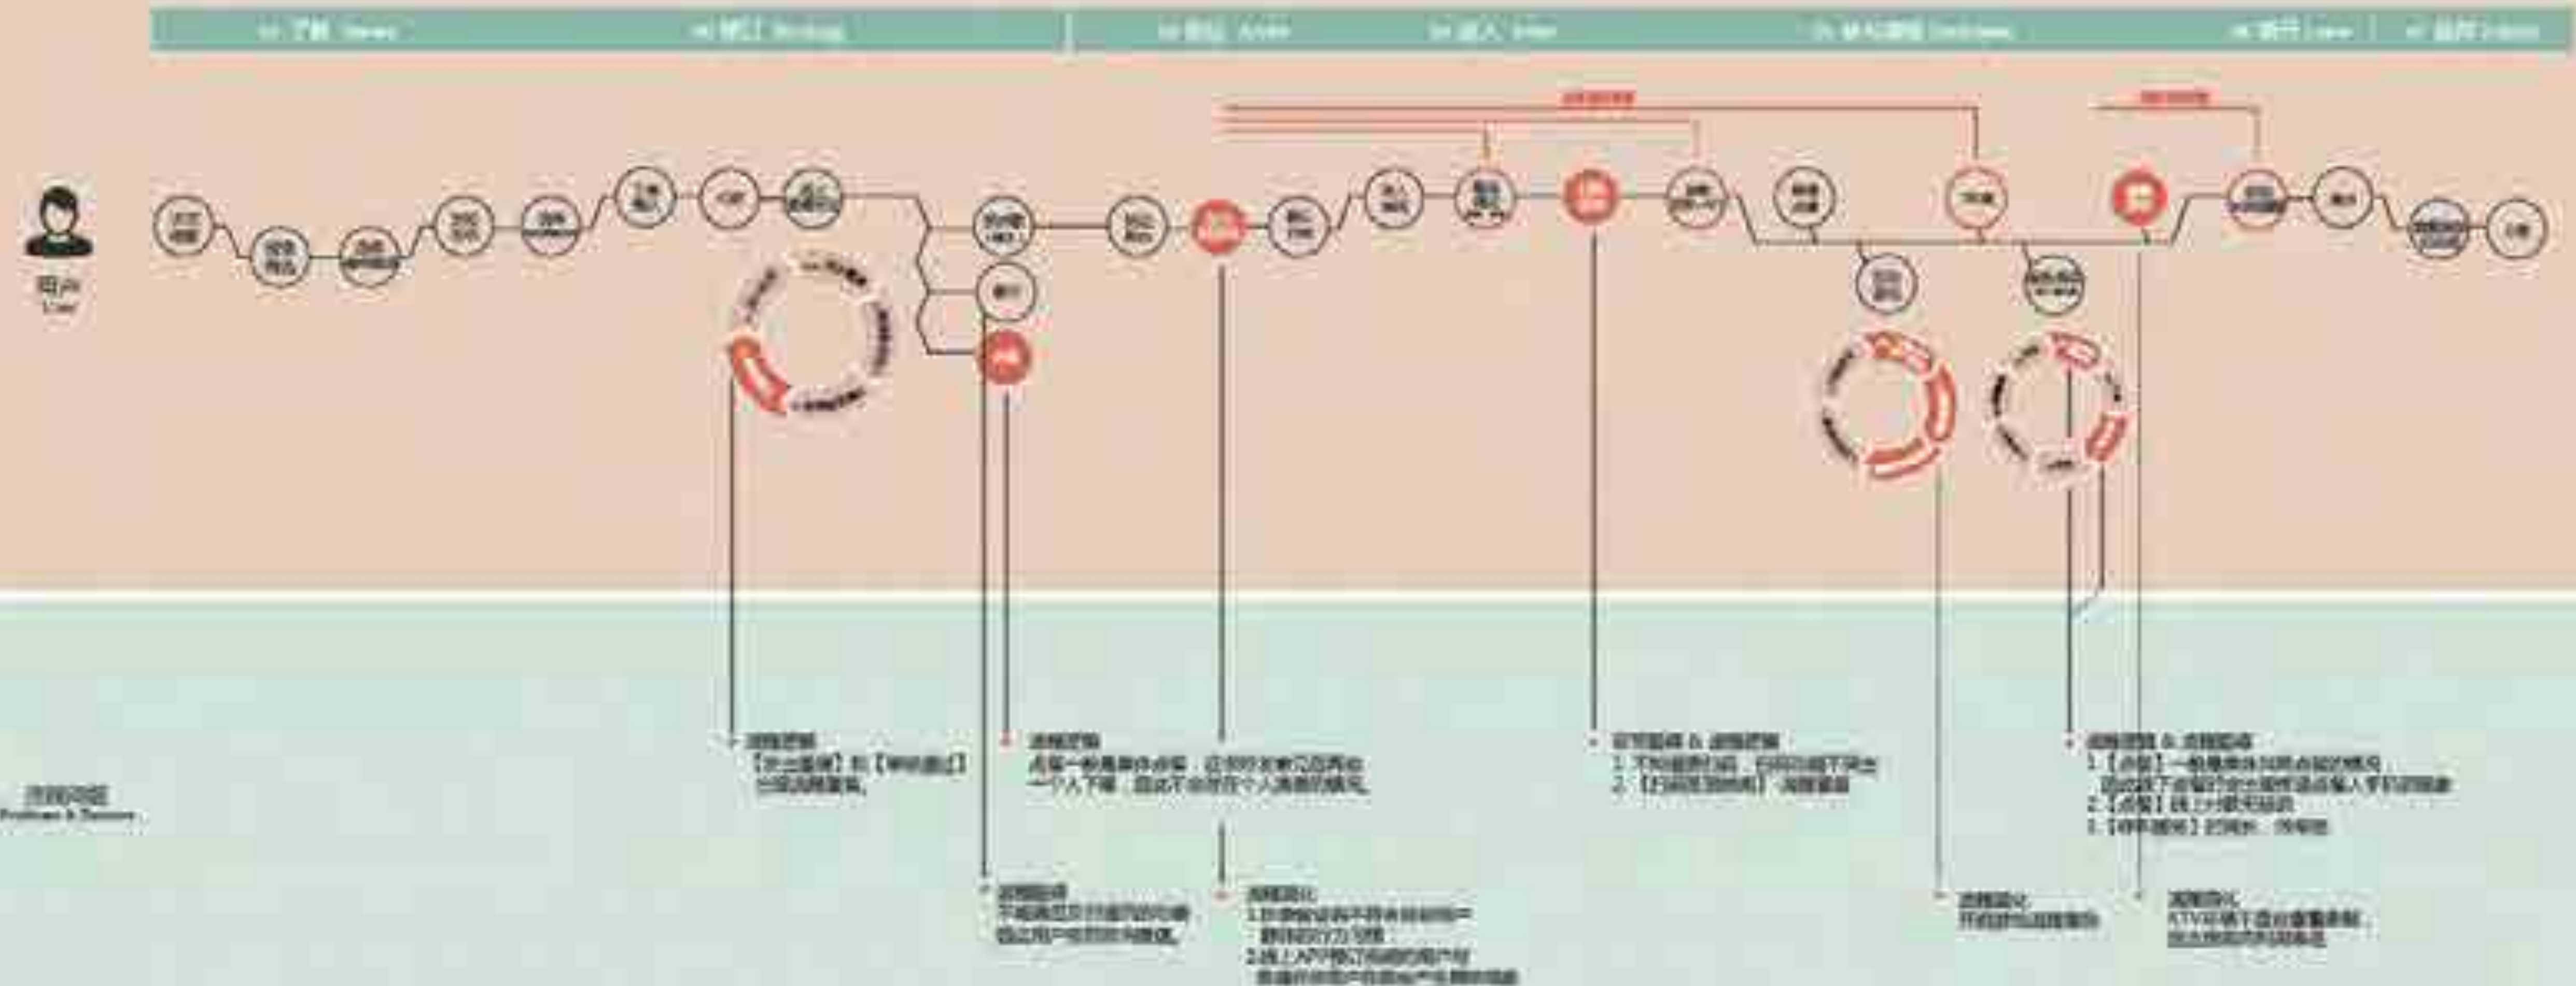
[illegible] 了解 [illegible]　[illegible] 预订 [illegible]　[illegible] 到达 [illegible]　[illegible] 进入 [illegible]　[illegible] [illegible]　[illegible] 离开 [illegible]　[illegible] 

用户
User

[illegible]

流程问题
Problems & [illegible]

流程逻辑
【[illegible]】和【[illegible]】
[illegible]

流程逻辑
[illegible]
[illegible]

流程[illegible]
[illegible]
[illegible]

流程优化
1.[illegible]
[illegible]
2.线上APP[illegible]
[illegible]

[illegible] & 流程逻辑
1.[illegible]
2.【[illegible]】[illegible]

流程优化
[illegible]

流程逻辑 & 流程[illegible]
1.【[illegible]】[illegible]
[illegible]
2.【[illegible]】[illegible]
3.【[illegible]】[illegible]

流程优化
KTV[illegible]
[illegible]